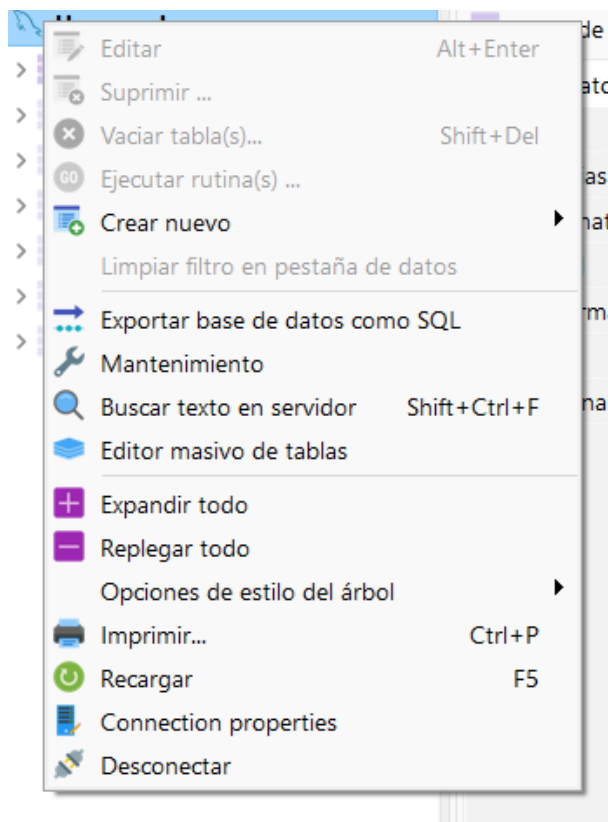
Editar Alt+Enter
Suprimir ...
Vaciar tabla(s)... Shift+Del
Ejecutar rutina(s) ...
Crear nuevo
Limpiar filtro en pestaña de datos
Exportar base de datos como SQL
Mantenimiento
Buscar texto en servidor Shift+Ctrl+F
Editor masivo de tablas
Expandir todo
Replegar todo
Opciones de estilo del árbol
Imprimir... Ctrl+P
Recargar F5
Connection properties
Desconectar

de
ato
las
nat
rma
na